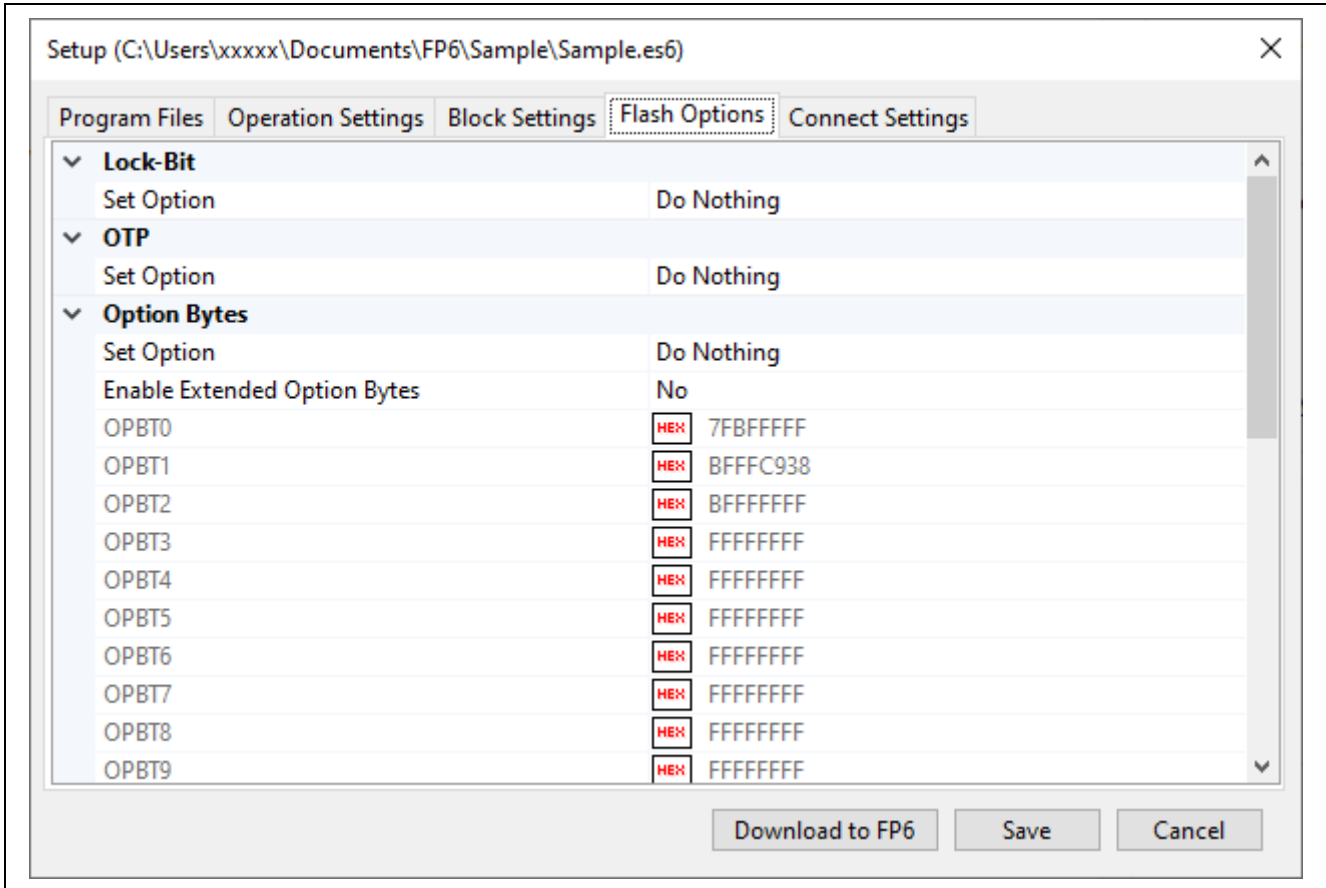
Setup (C:\Users\xxxxx\Documents\FP6\Sample\Sample.es6)

Program Files | Operation Settings | Block Settings | Flash Options | Connect Settings

Lock-Bit
Set Option | Do Nothing
OTP
Set Option | Do Nothing
Option Bytes
Set Option | Do Nothing
Enable Extended Option Bytes | No
OPBT0 | HEX 7FBFFFFF
OPBT1 | HEX BFFFC938
OPBT2 | HEX BFFFFFFF
OPBT3 | HEX FFFFFFFF
OPBT4 | HEX FFFFFFFF
OPBT5 | HEX FFFFFFFF
OPBT6 | HEX FFFFFFFF
OPBT7 | HEX FFFFFFFF
OPBT8 | HEX FFFFFFFF
OPBT9 | HEX FFFFFFFF

Download to FP6 | Save | Cancel